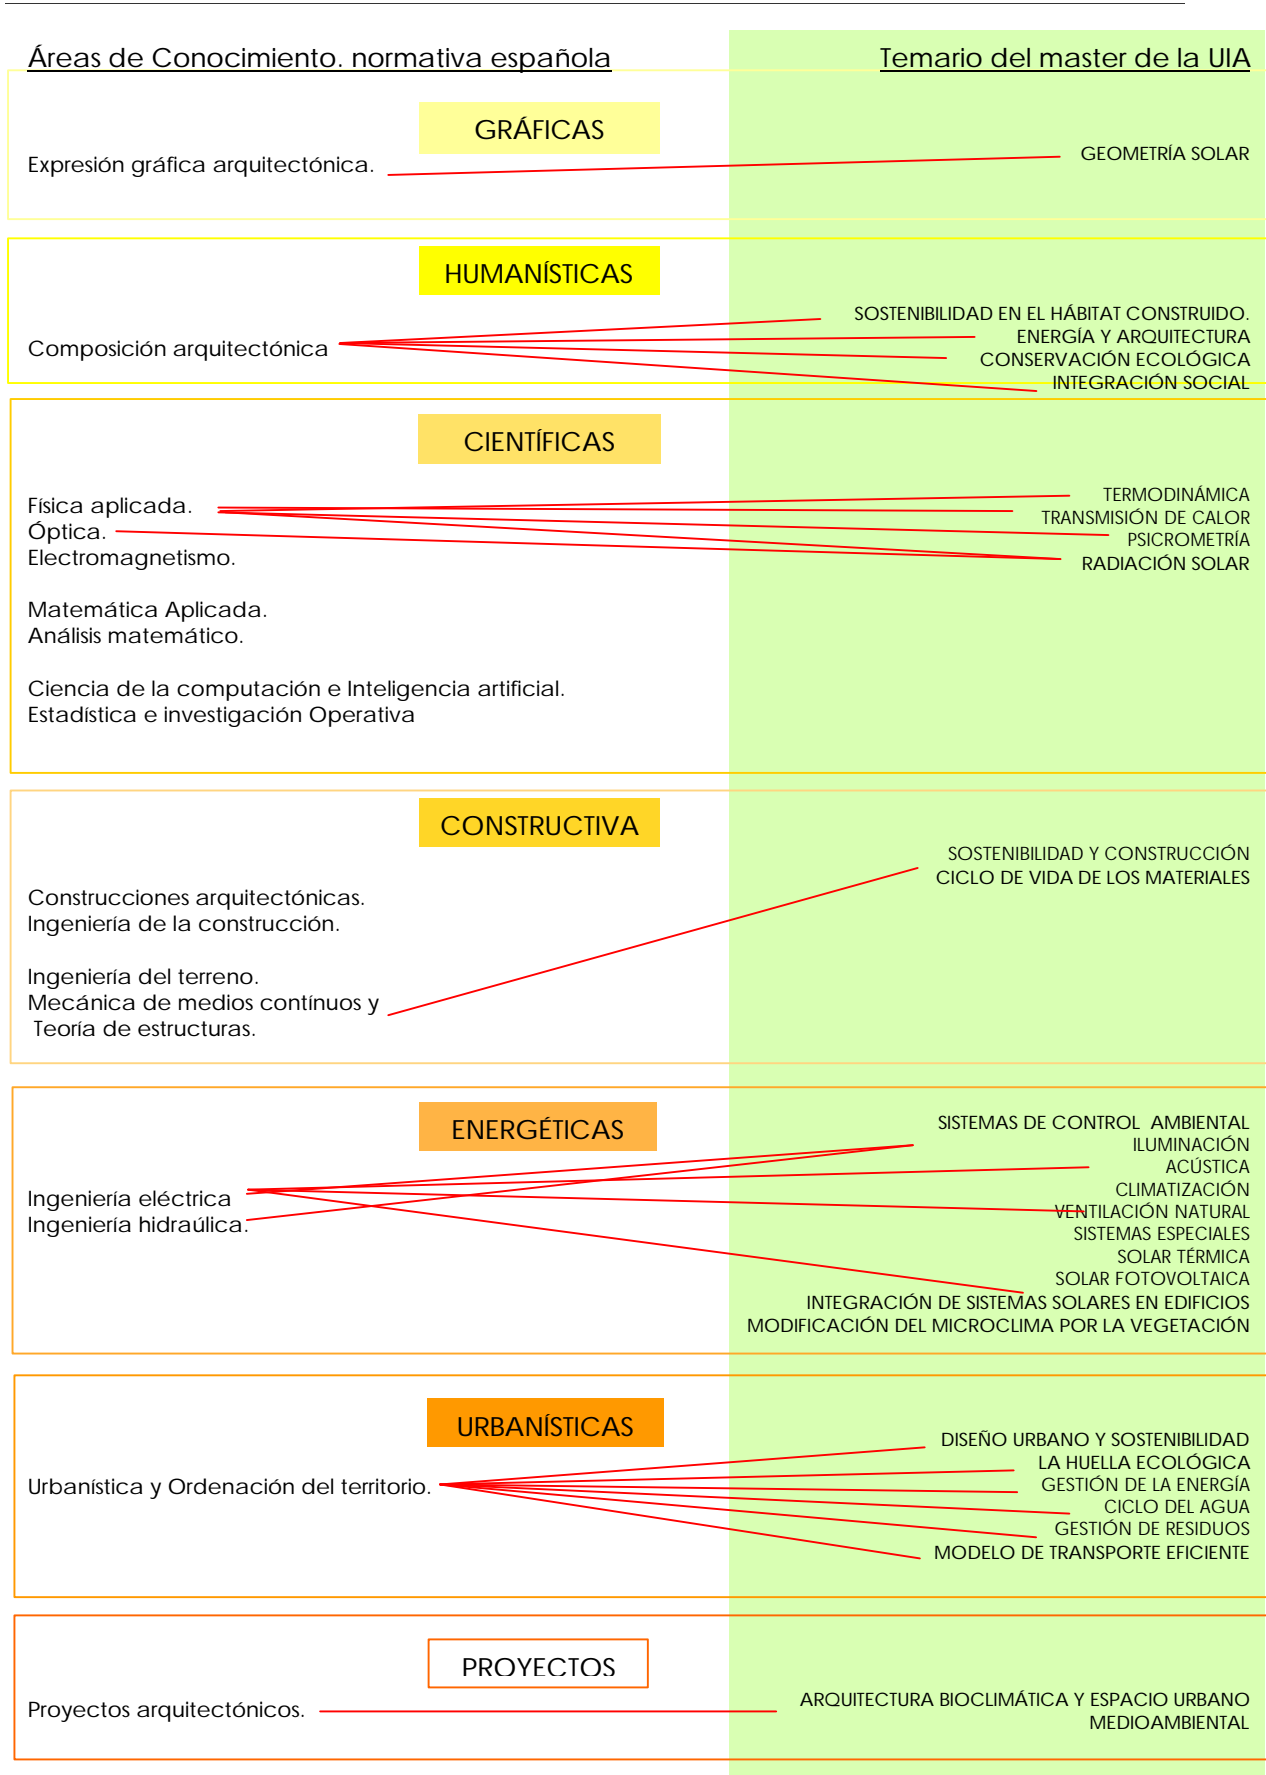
Áreas de Conocimiento. normativa española

Temario del master de la UIA

GRÁFICAS

Expresión gráfica arquitectónica.

GEOMETRÍA SOLAR

HUMANÍSTICAS

Composición arquitectónica

SOSTENIBILIDAD EN EL HÁBITAT CONSTRUIDO.
ENERGÍA Y ARQUITECTURA
CONSERVACIÓN ECOLÓGICA
INTEGRACIÓN SOCIAL

CIENTÍFICAS

Física aplicada.
Óptica.
Electromagnetismo.

Matemática Aplicada.
Análisis matemático.

Ciencia de la computación e Inteligencia artificial.
Estadística e investigación Operativa

TERMODINÁMICA
TRANSMISIÓN DE CALOR
PSICROMETRÍA
RADIACIÓN SOLAR

CONSTRUCTIVA

Construcciones arquitectónicas.
Ingeniería de la construcción.

Ingeniería del terreno.
Mecánica de medios contínuos y
Teoría de estructuras.

SOSTENIBILIDAD Y CONSTRUCCIÓN
CICLO DE VIDA DE LOS MATERIALES

ENERGÉTICAS

Ingeniería eléctrica
Ingeniería hidraúlica.

SISTEMAS DE CONTROL AMBIENTAL
ILUMINACIÓN
ACÚSTICA
CLIMATIZACIÓN
VENTILACIÓN NATURAL
SISTEMAS ESPECIALES
SOLAR TÉRMICA
SOLAR FOTOVOLTAICA
INTEGRACIÓN DE SISTEMAS SOLARES EN EDIFICIOS
MODIFICACIÓN DEL MICROCLIMA POR LA VEGETACIÓN

URBANÍSTICAS

Urbanística y Ordenación del territorio.

DISEÑO URBANO Y SOSTENIBILIDAD
LA HUELLA ECOLÓGICA
GESTIÓN DE LA ENERGÍA
CICLO DEL AGUA
GESTIÓN DE RESIDUOS
MODELO DE TRANSPORTE EFICIENTE

PROYECTOS

Proyectos arquitectónicos.

ARQUITECTURA BIOCLIMÁTICA Y ESPACIO URBANO MEDIOAMBIENTAL